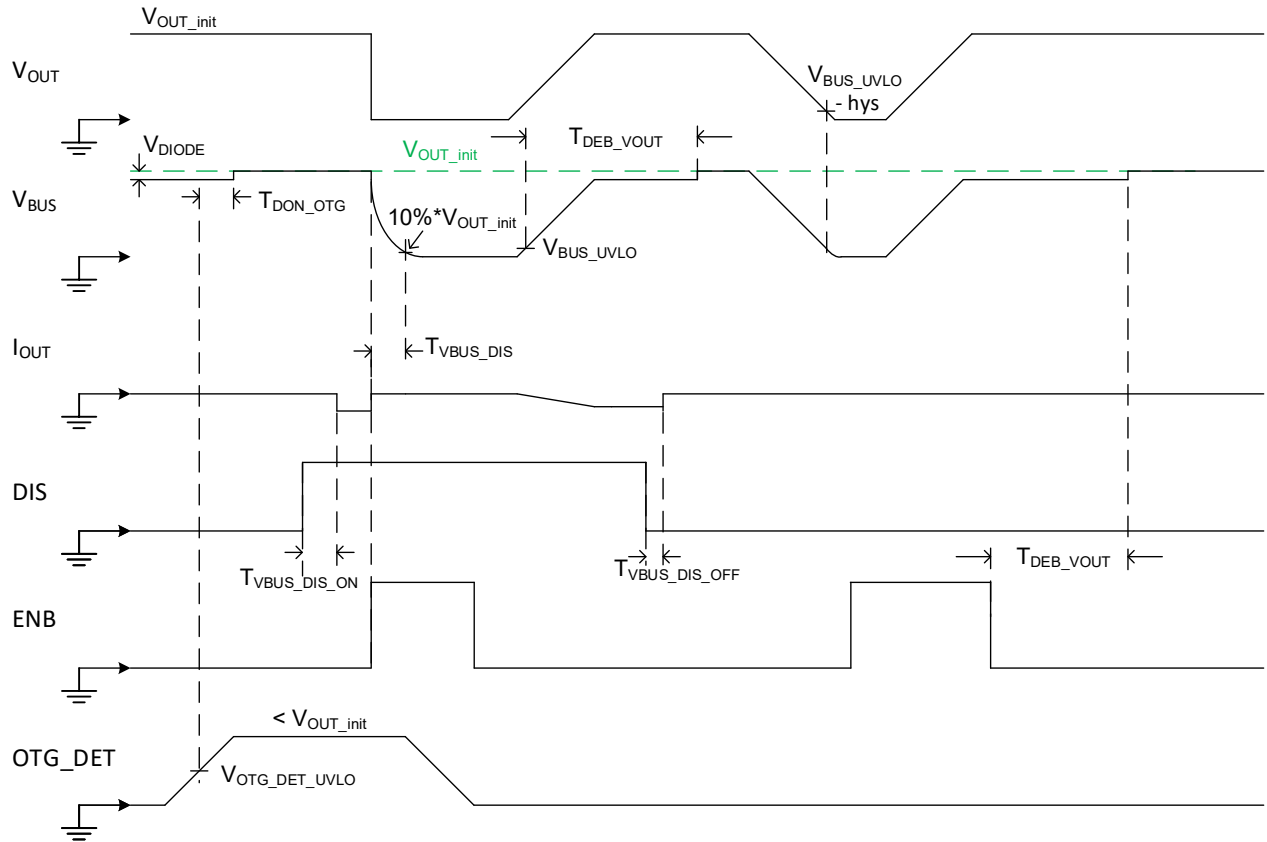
$V_{OUT\_init}$

$V_{OUT}$

$V_{BUS\_UVLO}$ - hys

$V_{DIODE}$

$V_{OUT\_init}$

$T_{DEB\_VOUT}$

$V_{BUS}$

$T_{DON\_OTG}$

$10\%*V_{OUT\_init}$

$V_{BUS\_UVLO}$

$I_{OUT}$

$T_{VBUS\_DIS}$

DIS

$T_{VBUS\_DIS\_ON}$

$T_{VBUS\_DIS\_OFF}$

$T_{DEB\_VOUT}$

ENB

$< V_{OUT\_init}$

OTG_DET

$V_{OTG\_DET\_UVLO}$